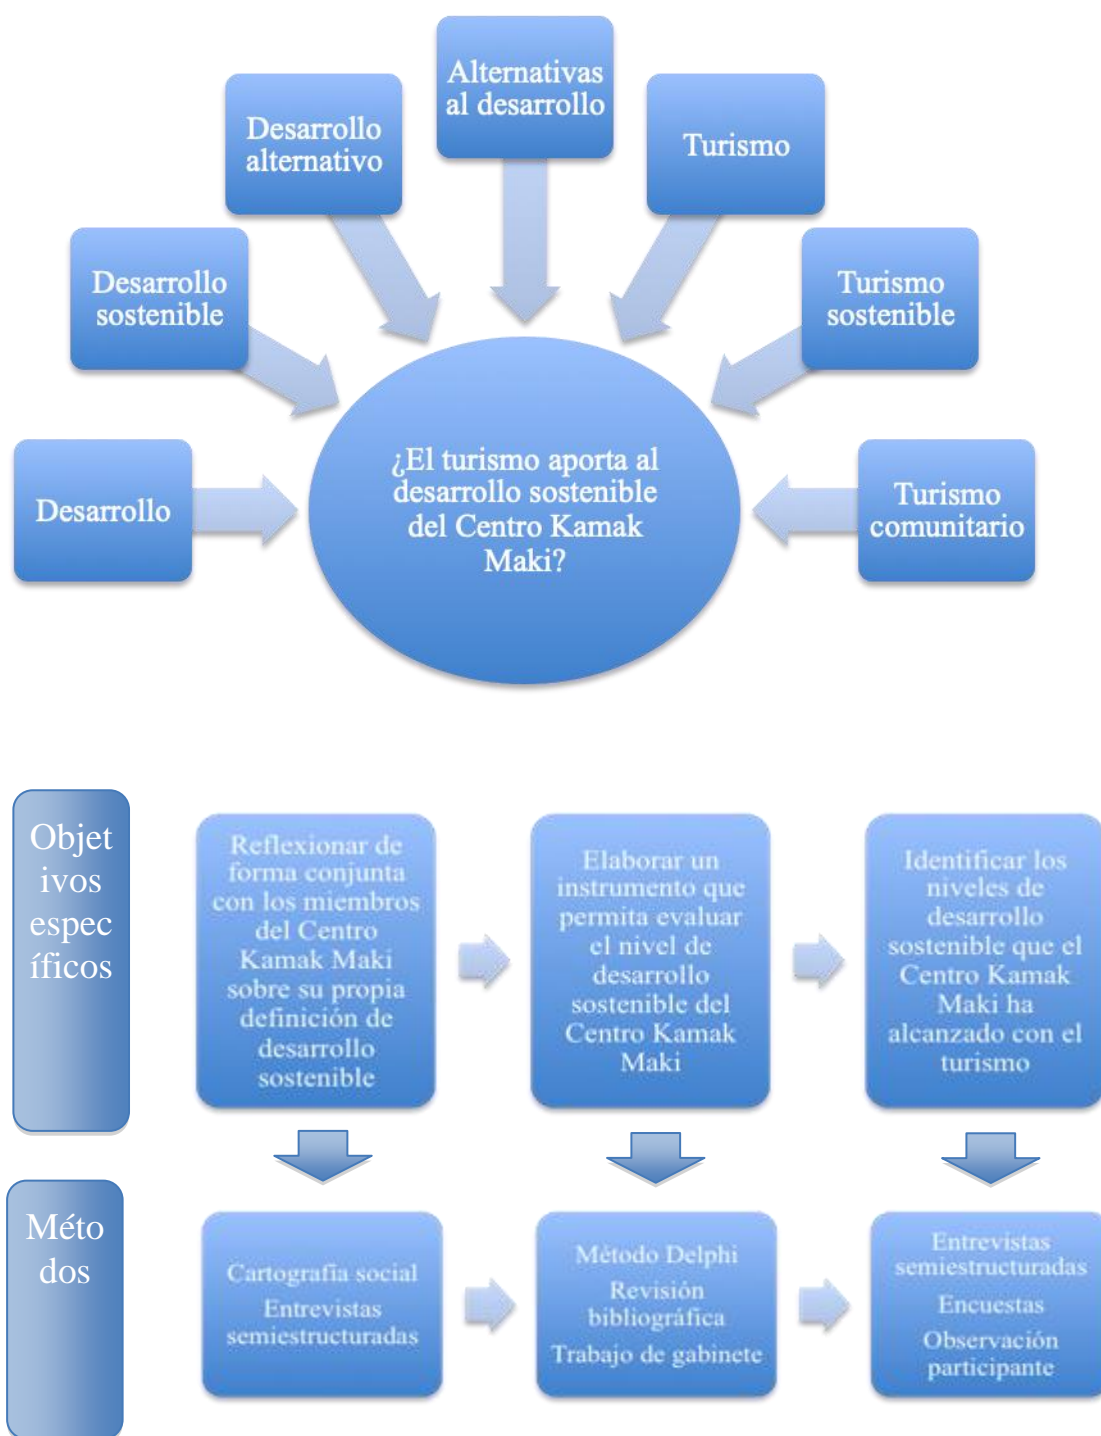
Alternativas al desarrollo

Desarrollo alternativo

Turismo

Desarrollo sostenible

Turismo sostenible

Desarrollo

¿El turismo aporta al desarrollo sostenible del Centro Kamak Maki?

Turismo comunitario

Objetivos específicos

Reflexionar de forma conjunta con los miembros del Centro Kamak Maki sobre su propia definición de desarrollo sostenible

Elaborar un instrumento que permita evaluar el nivel de desarrollo sostenible del Centro Kamak Maki

Identificar los niveles de desarrollo sostenible que el Centro Kamak Maki ha alcanzado con el turismo

Métodos

Cartografía social
Entrevistas semiestructuradas

Método Delphi
Revisión bibliográfica
Trabajo de gabinete

Entrevistas semiestructuradas
Encuestas
Observación participante